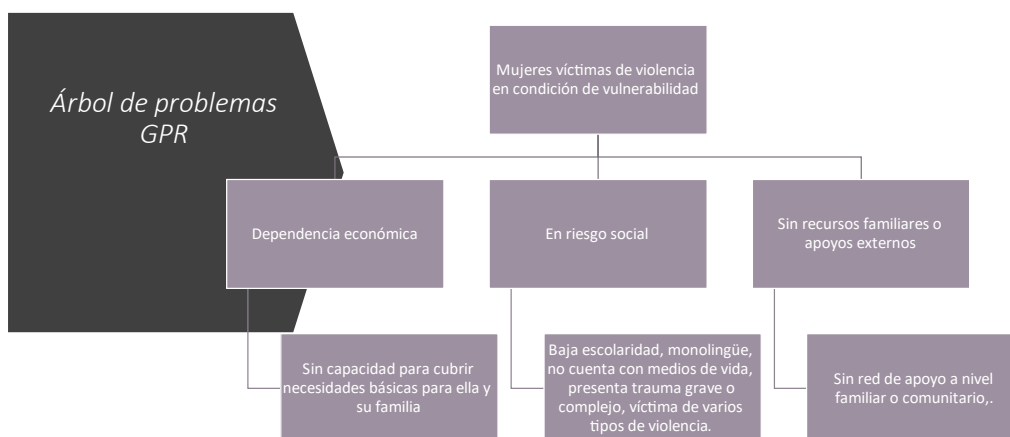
Árbol de problemas GPR

Mujeres víctimas de violencia en condición de vulnerabilidad

Dependencia económica

En riesgo social

Sin recursos familiares o apoyos externos

Sin capacidad para cubrir necesidades básicas para ella y su familia

Baja escolaridad, monolingüe, no cuenta con medios de vida, presenta trauma grave o complejo, víctima de varios tipos de violencia.

Sin red de apoyo a nivel familiar o comunitario,.